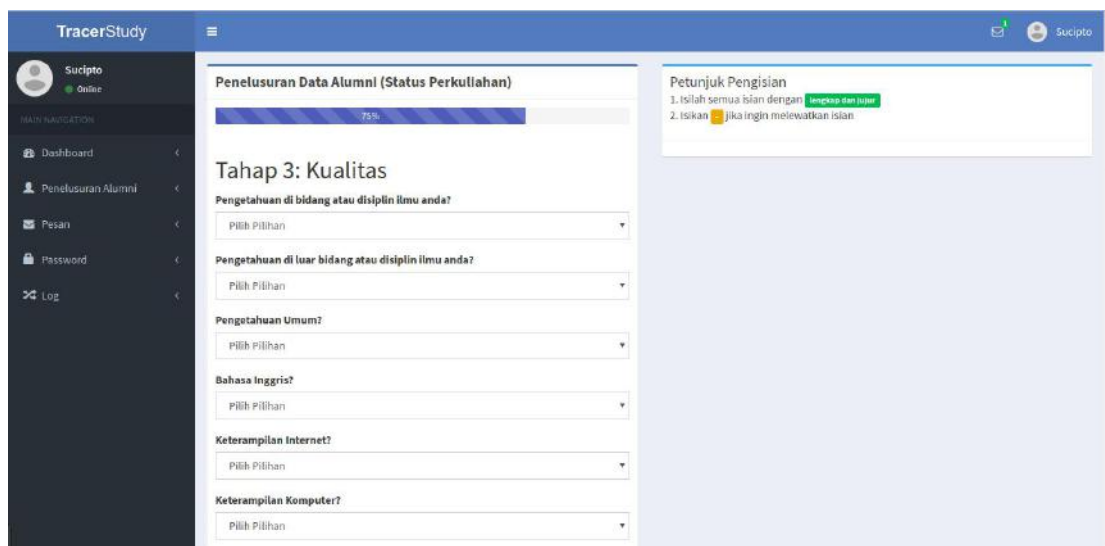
TracerStudy

1 Sucipto

Sucipto
Online

MAIN NAVIGATION

Dashboard

Penelusuran Alumni

Pesan

Password

Log

Penelusuran Data Alumni (Status Perkuliahan)

75%

Tahap 3: Kualitas

Pengetahuan di bidang atau disiplin ilmu anda?

Pilih Pilihan

Pengetahuan di luar bidang atau disiplin ilmu anda?

Pilih Pilihan

Pengetahuan Umum?

Pilih Pilihan

Bahasa Inggris?

Pilih Pilihan

Keterampilan Internet?

Pilih Pilihan

Keterampilan Komputer?

Pilih Pilihan

Petunjuk Pengisian

1. Isilah semua isian dengan lengkap dan jujur

2. Isikan - jika ingin melewatkan isian